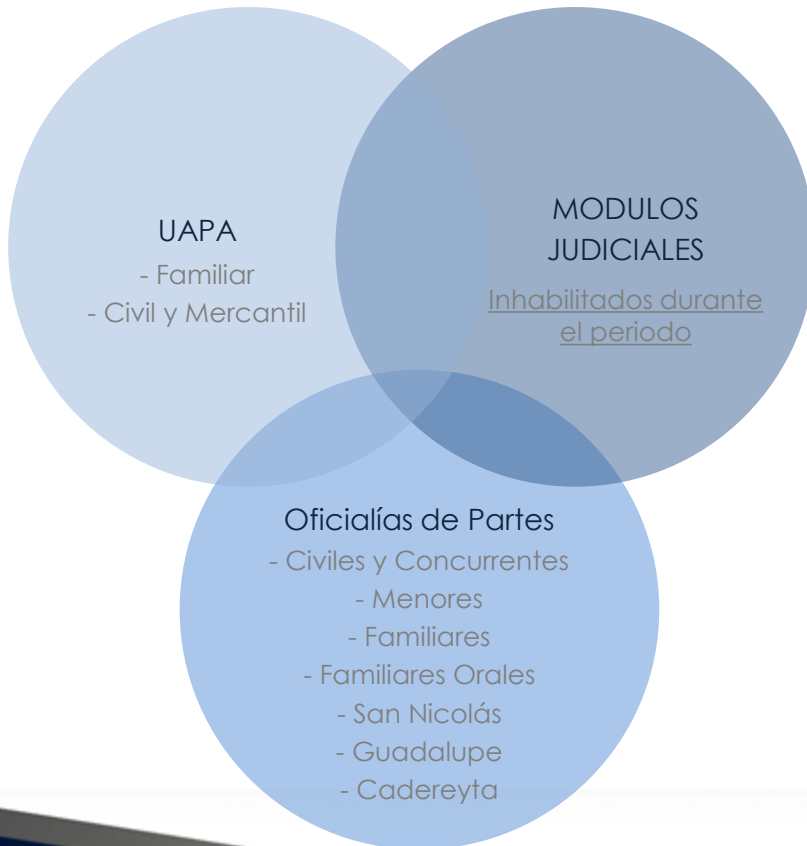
UAPA
- Familiar
- Civil y Mercantil

MODULOS JUDICIALES
Inhabilitados durante el periodo

Oficialías de Partes
- Civiles y Concurrentes
- Menores
- Familiares
- Familiares Orales
- San Nicolás
- Guadalupe
- Cadereyta